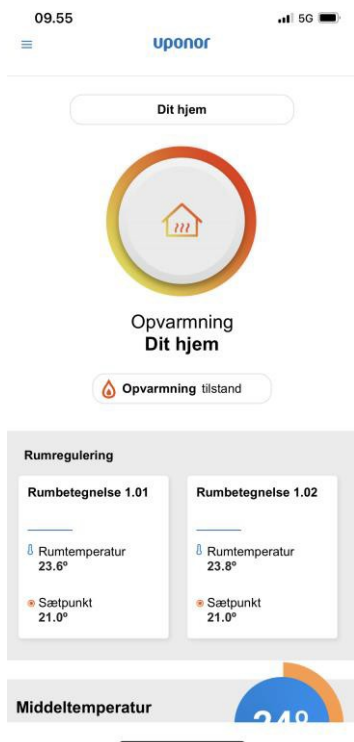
09.55
5G
uponor

Dit hjem

Opvarmning
Dit hjem

Opvarmning tilstand

Rumregulering

Rumbetegnelse 1.01
Rumtemperatur
23.6°
Sætpunkt
21.0°

Rumbetegnelse 1.02
Rumtemperatur
23.8°
Sætpunkt
21.0°

Middeltemperatur
24°